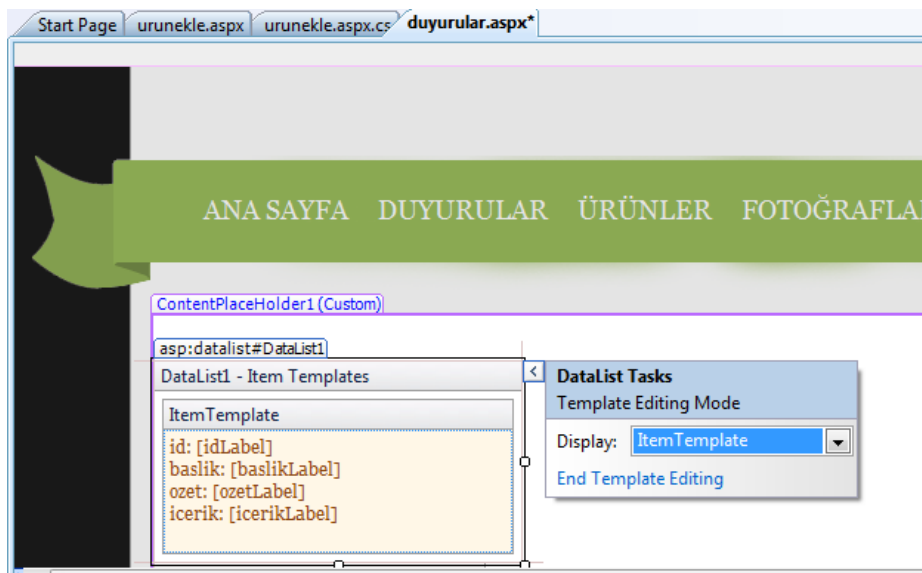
Start Page | urunekle.aspx | urunekle.aspx.cs | duyurular.aspx*

ANA SAYFA DUYURULAR ÜRÜNLER FOTOĞRAFLA

ContentPlaceHolder1 (Custom)

asp:datalist#DataList1

DataList1 - Item Templates

ItemTemplate

id: [idLabel]
baslik: [baslikLabel]
ozet: [ozetLabel]
icerik: [icerikLabel]

DataList Tasks
Template Editing Mode
Display: ItemTemplate
End Template Editing